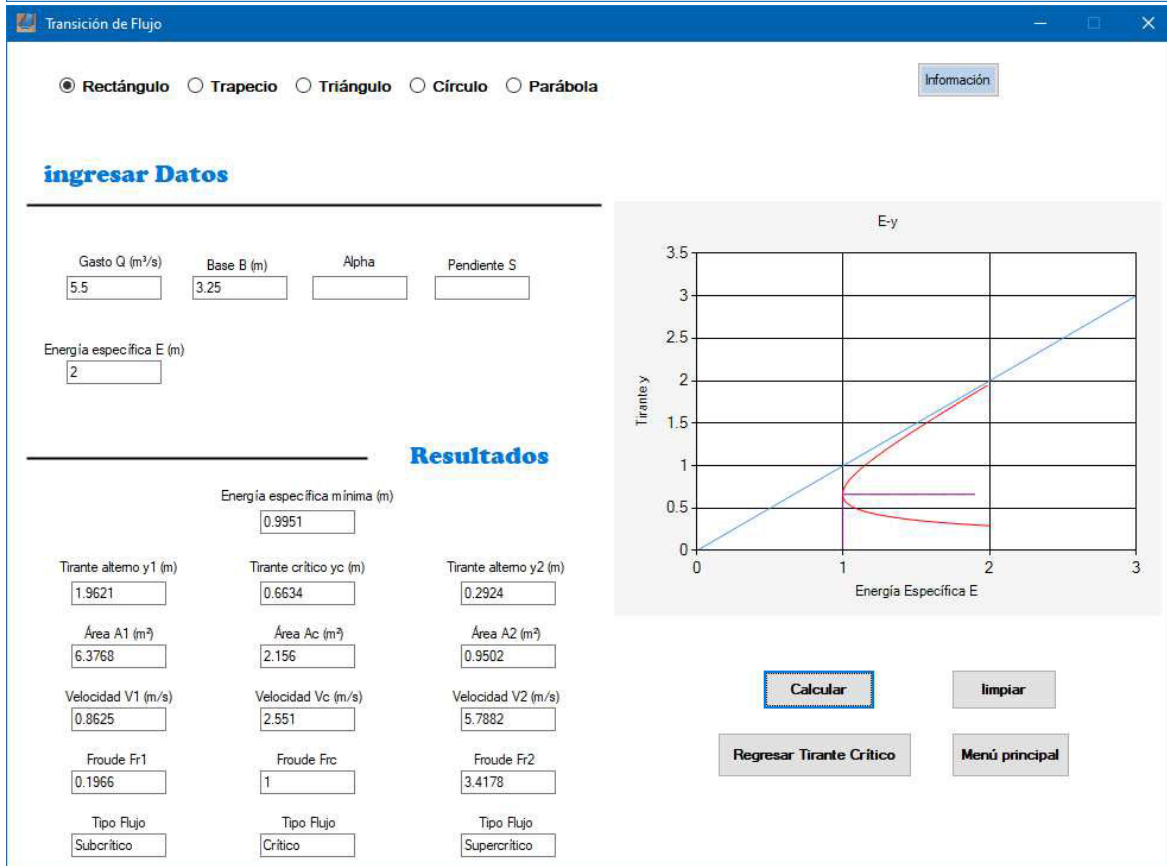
Transición de Flujo

Rectángulo Trapecio Triángulo Círculo Parábola

Información

ingresar Datos

Gasto Q (m³/s)
5.5
Base B (m)
3.25
Alpha
Pendiente S

Energía específica E (m)
2

Resultados

Energía específica mínima (m)
0.9951

Tirante alterno y1 (m)
1.9621
Tirante crítico yc (m)
0.6634
Tirante alterno y2 (m)
0.2924

Área A1 (m²)
6.3768
Área Ac (m²)
2.156
Área A2 (m²)
0.9502

Velocidad V1 (m/s)
0.8625
Velocidad Vc (m/s)
2.551
Velocidad V2 (m/s)
5.7882

Froude Fr1
0.1966
Froude Frc
1
Froude Fr2
3.4178

Tipo Flujo
Subcrítico
Tipo Flujo
Crítico
Tipo Flujo
Supercrítico

E-y
Tirante y
3.5
3
2.5
2
1.5
1
0.5
0
0
1
2
3
Energía Específica E

Calcular
limpiar
Regresar Tirante Crítico
Menú principal